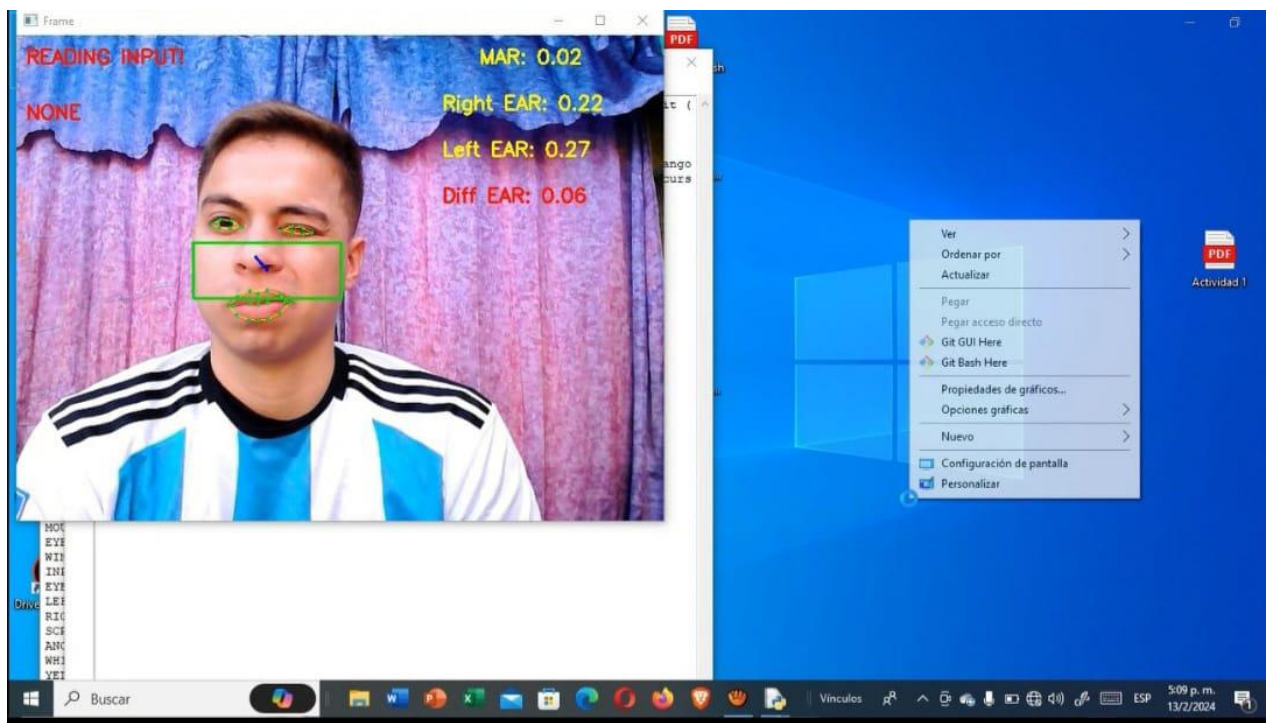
Frame

READING INPUT!

NONE

MAR: 0.02

Right EAR: 0.22

Left EAR: 0.27

Diff EAR: 0.06

PDF

sh

it (

ango
curs

MOU
EYE
WIN
INP
EYE
LEF
RIG
SCF
ANC
WHI
YEI

Drive

Ver
Ordenar por
Actualizar
Pegar
Pegar acceso directo
Git GUI Here
Git Bash Here
Propiedades de gráficos...
Opciones gráficas
Nuevo
Configuración de pantalla
Personalizar

PDF
Actividad 1

Buscar

Vínculos

ESP

5:09 p. m.
13/2/2024